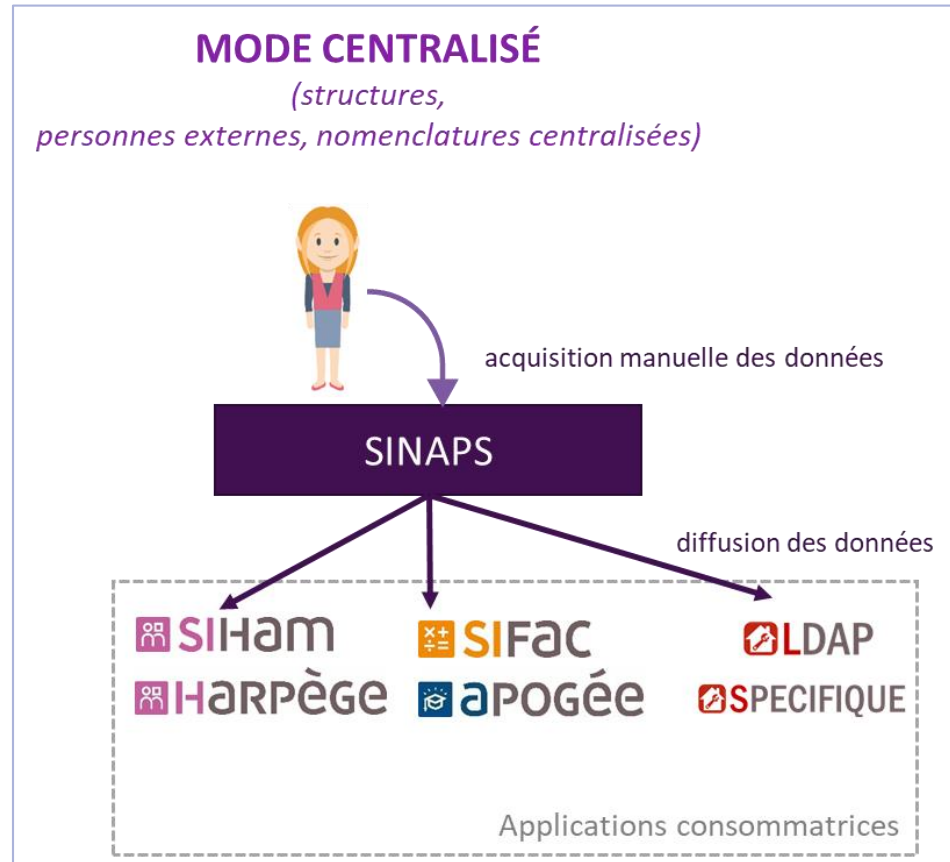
MODE CENTRALISÉ
(structures, personnes externes, nomenclatures centralisées)

acquisition manuelle des données

SINAPS

diffusion des données

SIHam
HARPÈGE
SIFAC
aPOGée
LDAP
SPECIFIQUE

Applications consommatrices